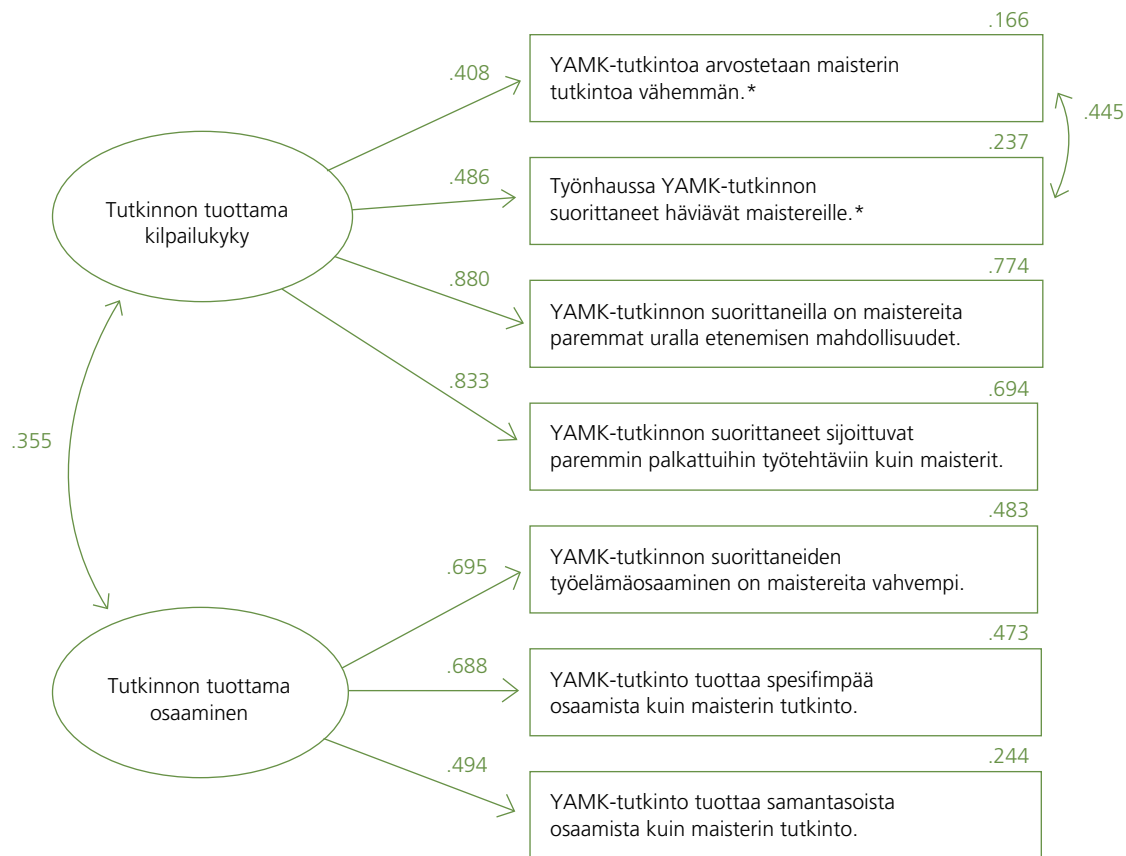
Tutkinnon tuottama kilpailukyky

.408

.166

YAMK-tutkintoa arvostetaan maisterin tutkintoa vähemmän.*

.445

.486

.237

Työnhaussa YAMK-tutkinnon suorittaneet häviävät maistereille.*

.880

.774

YAMK-tutkinnon suorittaneilla on maistereita paremmat uralla etenemisen mahdollisuudet.

.833

.694

YAMK-tutkinnon suorittaneet sijoittuvat paremmin palkattuihin työtehtäviin kuin maisterit.

.355

Tutkinnon tuottama osaaminen

.695

.483

YAMK-tutkinnon suorittaneiden työelämäosaaminen on maistereita vahvempi.

.688

.473

YAMK-tutkinto tuottaa spesifimpää osaamista kuin maisterin tutkinto.

.494

.244

YAMK-tutkinto tuottaa samantasoista osaamista kuin maisterin tutkinto.